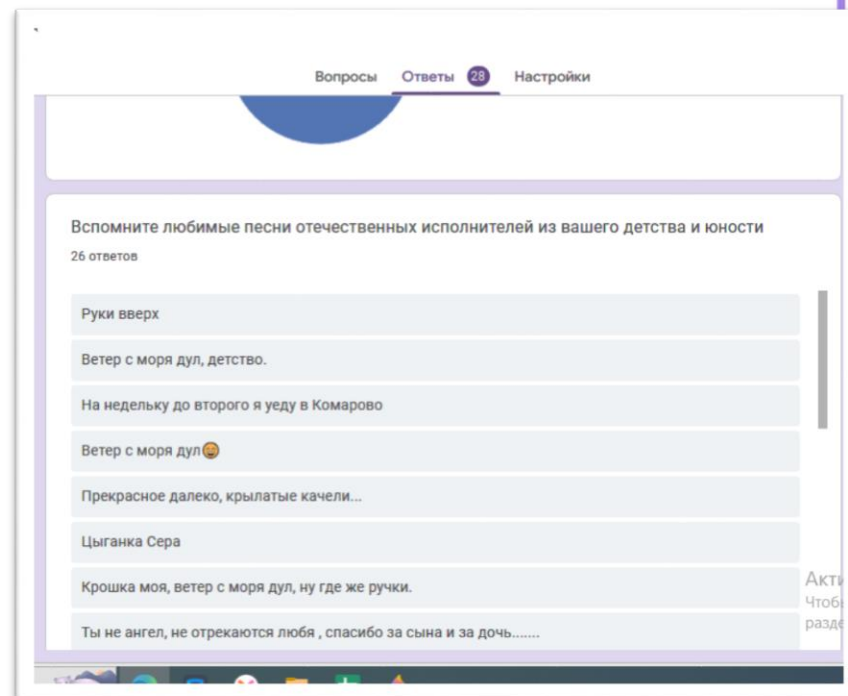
Вопросы Ответы 28 Настройки

Вспомните любимые песни отечественных исполнителей из вашего детства и юности

26 ответов

Руки вверх

Ветер с моря дул, детство.

На недельку до второго я уеду в Комарово

Ветер с моря дул😀

Прекрасное далеко, крылатые качели...

Цыганка Сера

Крошка моя, ветер с моря дул, ну где же ручки.

Ты не ангел, не отрекаются любя , спасибо за сына и за дочь.......

Акти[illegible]
Чтоб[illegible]
разде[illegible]